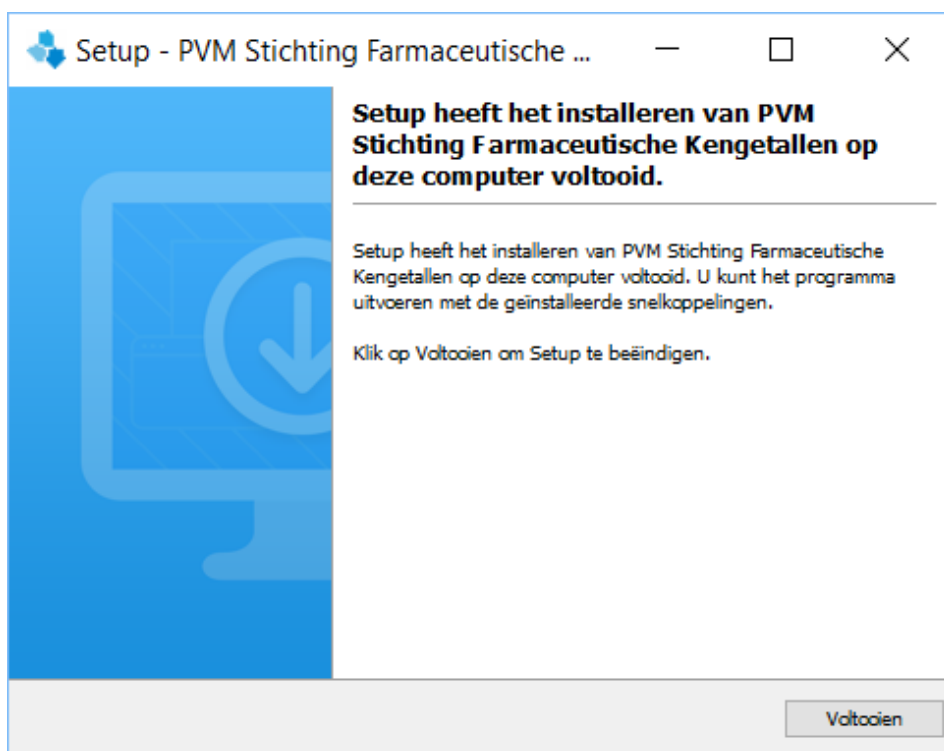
Setup - PVM Stichting Farmaceutische ...

Setup heeft het installeren van PVM Stichting Farmaceutische Kengetallen op deze computer voltooid.

Setup heeft het installeren van PVM Stichting Farmaceutische Kengetallen op deze computer voltooid. U kunt het programma uitvoeren met de geïnstalleerde snelkoppelingen.

Klik op Voltooien om Setup te beëindigen.

Voltooien